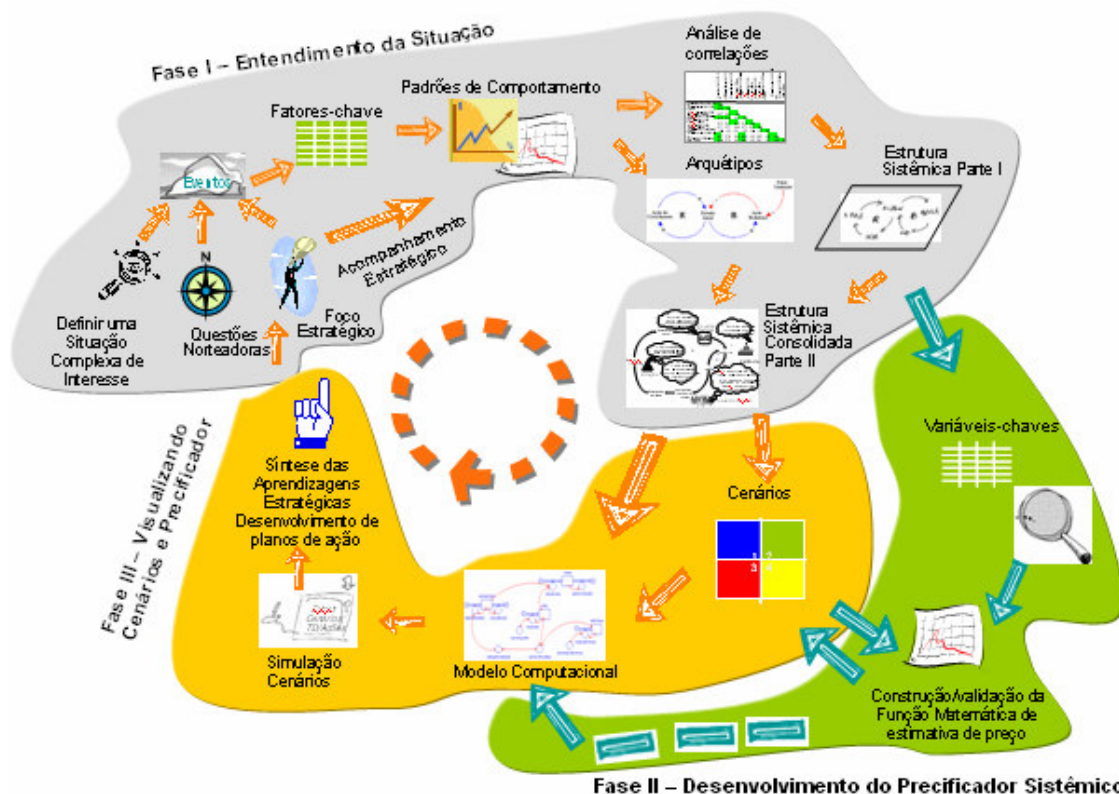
Fase I – Entendimento da Situação

Análise de correlações

Padrões de Comportamento

Fatores-chave

Eventos

Arquétipos

Estrutura Sistêmica Parte I

Acompanhamento Estratégico

N

Definir uma Situação Complexa de Interesse

Questões Norteadoras

Foco Estratégico

Estrutura Sistêmica Consolidada Parte II

Fase III – Visualizando Cenários e Precificador

Síntese das Aprendizagens Estratégicas Desenvolvimento de planos de ação

Variáveis-chaves

Cenários

1 2
3 4

Simulação Cenários

Modelo Computacional

Construção/validação da Função Matemática de estimativa de preço

Fase II – Desenvolvimento do Precificador Sistêmico